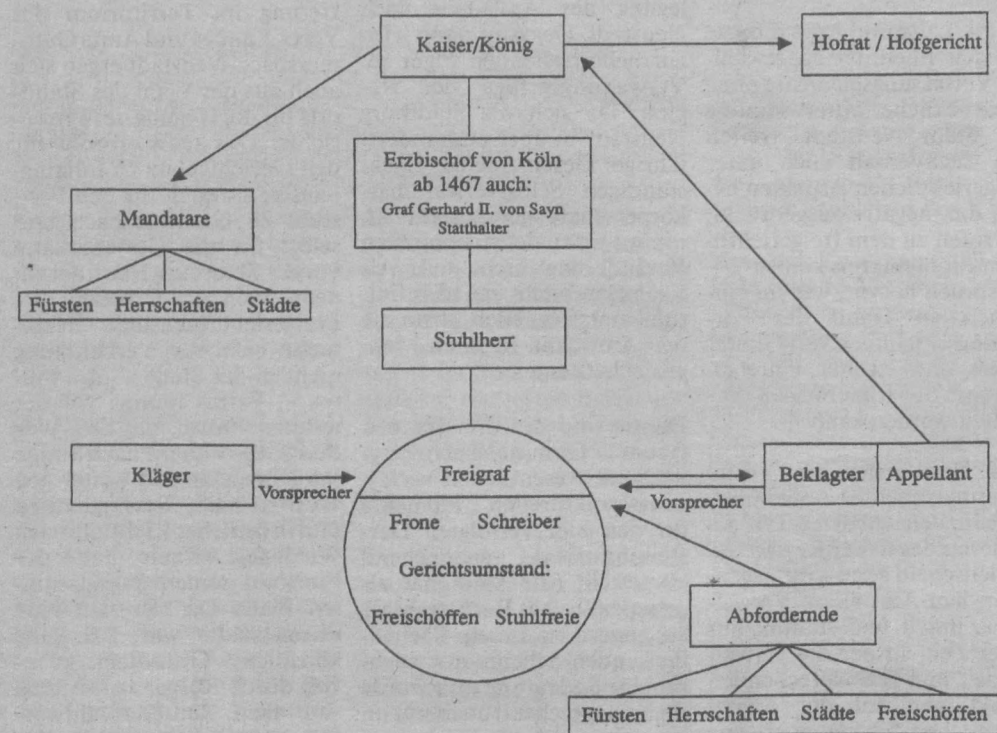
Kaiser/König

Hofrat / Hofgericht

Erzbischof von Köln ab 1467 auch: Graf Gerhard II. von Sayn Statthalter

Mandatare

Fürsten | Herrschaften | Städte

Stuhlherr

Kläger

Vorsprecher

Freigraf

Frone | Schreiber

Gerichtsumstand:

Freischöffen | Stuhlfreie

Vorsprecher

Beklagter | Appellant

Abfordernde

Fürsten | Herrschaften | Städte | Freischöffen